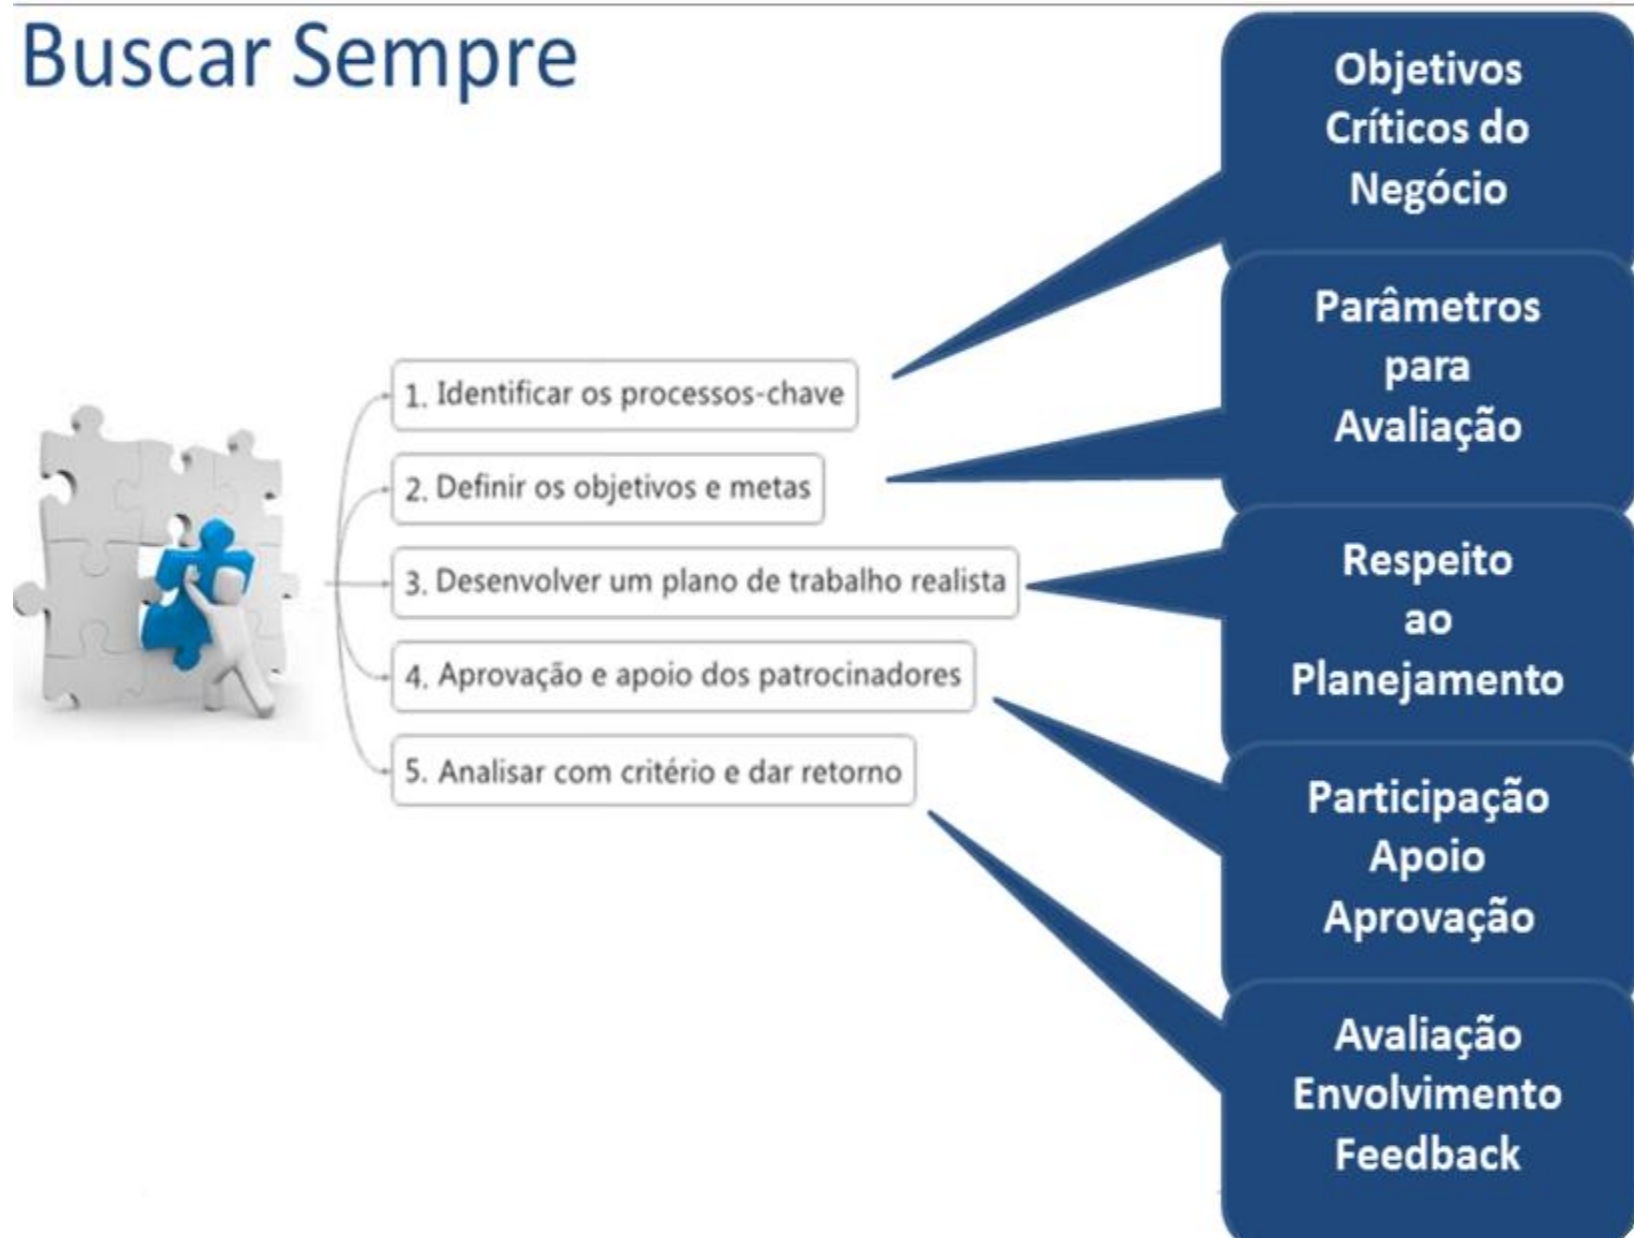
Buscar Sempre

1. Identificar os processos-chave

2. Definir os objetivos e metas

3. Desenvolver um plano de trabalho realista

4. Aprovação e apoio dos patrocinadores

5. Analisar com critério e dar retorno

Objetivos Críticos do Negócio

Parâmetros para Avaliação

Respeito ao Planejamento

Participação Apoio Aprovação

Avaliação Envolvimento Feedback